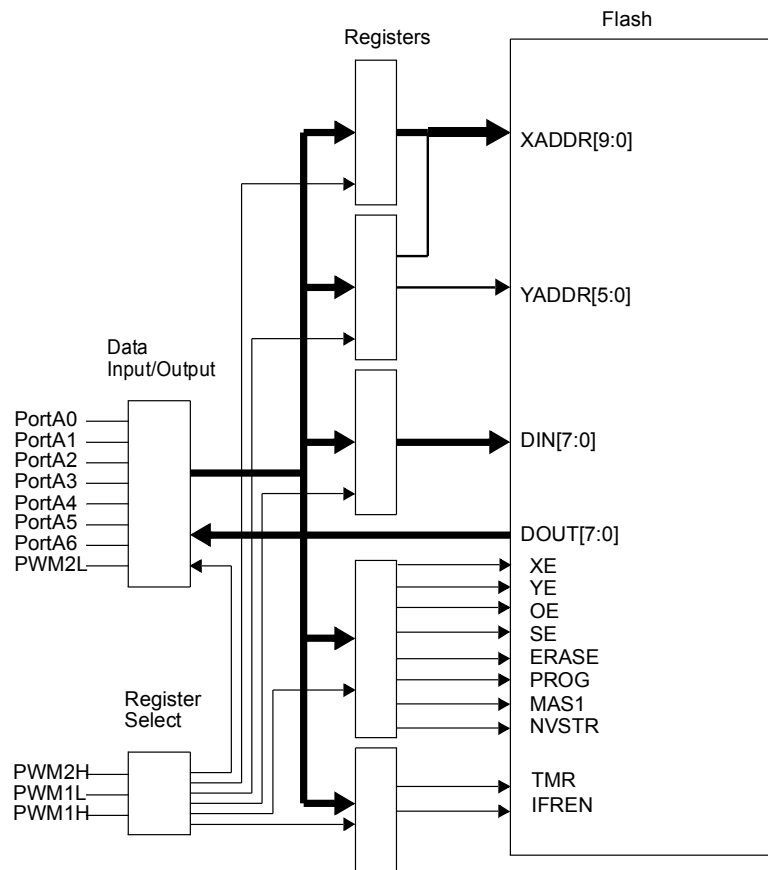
Flash

Registers

XADDR[9:0]

YADDR[5:0]

Data
Input/Output

PortA0
PortA1
PortA2
PortA3
PortA4
PortA5
PortA6
PWM2L

DIN[7:0]

DOUT[7:0]

XE
YE
OE
SE
ERASE
PROG
MAS1
NVSTR

Register
Select

PWM2H
PWM1L
PWM1H

TMR
IFREN